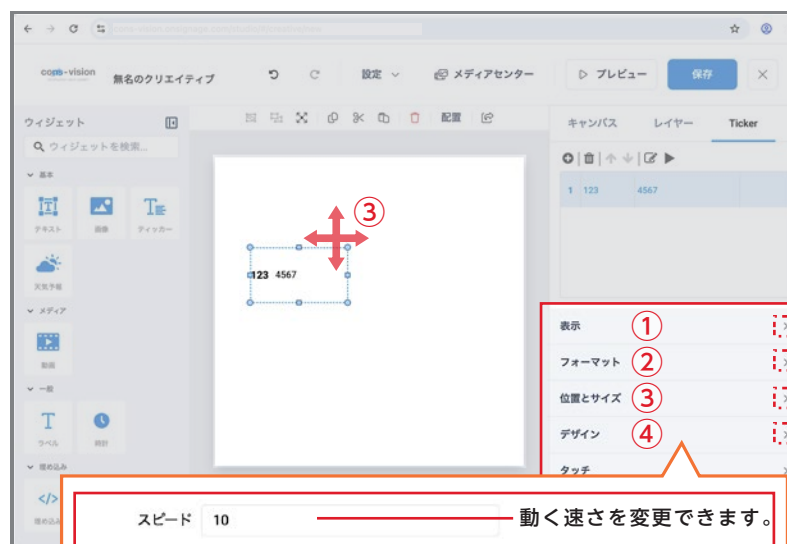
com-vision 無名のクリエイティブ

設定

メディアセンター

プレビュー

保存

ウィジェット

ウィジェットを検索...

基本

テキスト

画像

ティッカー

天気予報

メディア

動画

一般

ラベル

時計

埋め込み

埋め込み

配置

キャンバス

レイヤー

Ticker

1 123 4567

123 4567

③

表示 ①

フォーマット ②

位置とサイズ ③

デザイン ④

タッチ

スピード 10

動く速さを変更できます。